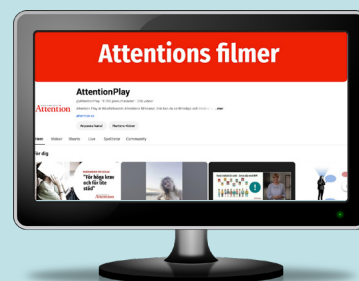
Attentions filmer

Attention

AttentionPlay

@AttentionPlay · 4 150 prenumeranter · 135 videor

Attention Play är filmkanalen för Attentions lärmaterial. Här hittar du en föreläsningar om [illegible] ...mer

attention.se

Anpassa kanal

Hantera videor

Hem Videor Shorts Live Spellistor Community

För dig

"För höga krav och för lite stöd"

Attention